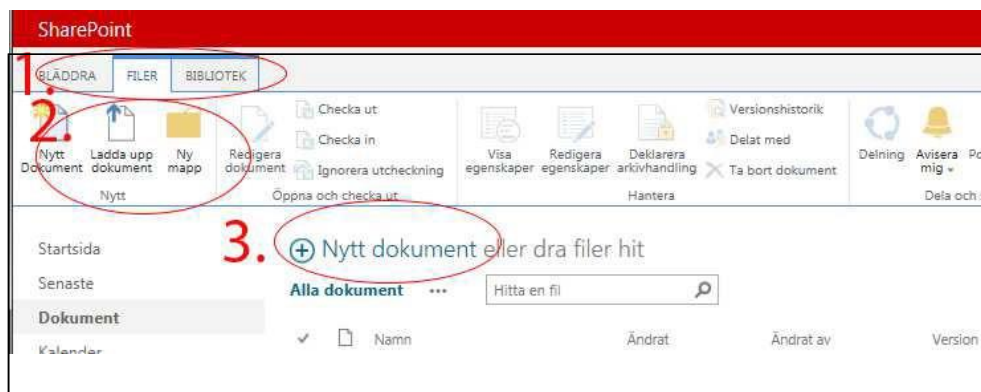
SharePoint

1. BLÄDDRA FILER BIBLIOTEK

2. Nytt Dokument Ladda upp dokument Ny mapp
Nytt

Redigera dokument Checka ut Checka in Ignorera utcheckning
Öppna och checka ut

Visa egenskaper Redigera egenskaper Deklarera arkivhandling Versionshistorik Delat med Ta bort dokument
Hantera

Delning Avisera mig Po
Dela och

Startsida
Senaste
Dokument
Kalender

3. ⊕ Nytt dokument eller dra filer hit

Alla dokument ··· Hitta en fil

✓ Namn Ändrat Ändrat av Version